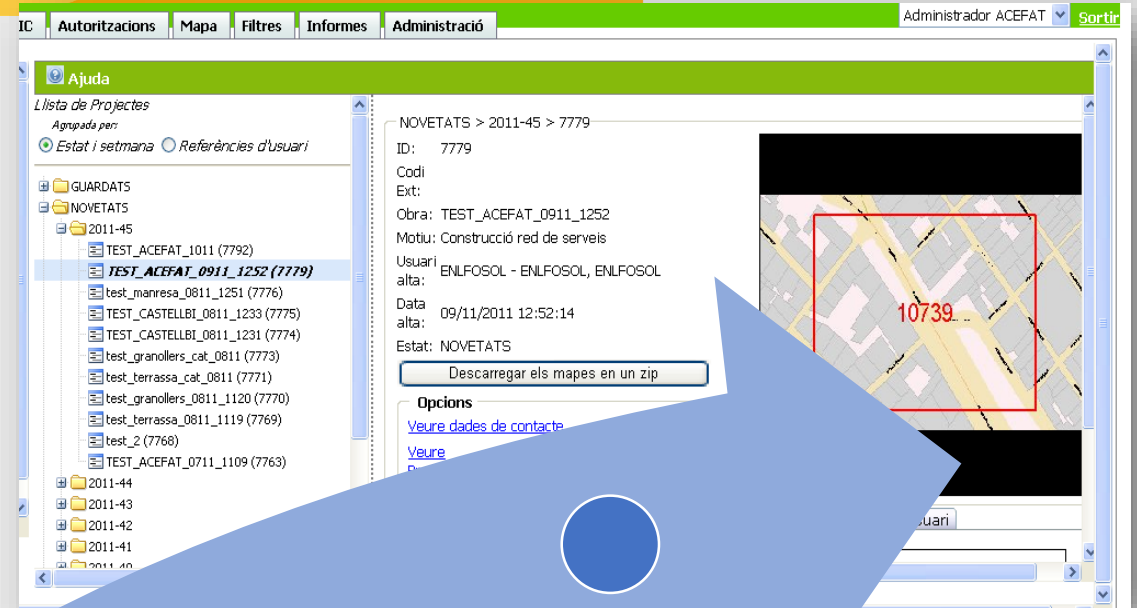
IC | Autoritzacions | Mapa | Filtres | Informes | Administració

Administrador ACEFAT

Sortir

Ajuda

Llista de Projectes

Agrupada per:

Estat i setmana

Referències d'usuari

GUARDATS
NOVETATS
2011-45
TEST_ACEFAT_1011 (7792)
TEST_ACEFAT_0911_1252 (7779)
test_manresa_0811_1251 (7776)
TEST_CASTELLBI_0811_1233 (7775)
TEST_CASTELLBI_0811_1231 (7774)
test_granollers_cat_0811 (7773)
test_terrassa_cat_0811 (7771)
test_granollers_0811_1120 (7770)
test_terrassa_0811_1119 (7769)
test_2 (7768)
TEST_ACEFAT_0711_1109 (7763)
2011-44
2011-43
2011-42
2011-41
2011-40

NOVETATS > 2011-45 > 7779

ID: 7779
Codi Ext:
Obra: TEST_ACEFAT_0911_1252
Motiu: Construcció red de serveis
Usuari alta: ENLFOSOL - ENLFOSOL, ENLFOSOL
Data alta: 09/11/2011 12:52:14
Estat: NOVETATS

Descarregar els mapes en un zip

Opcions

Veure dades de contacte

Veure

10739

uari